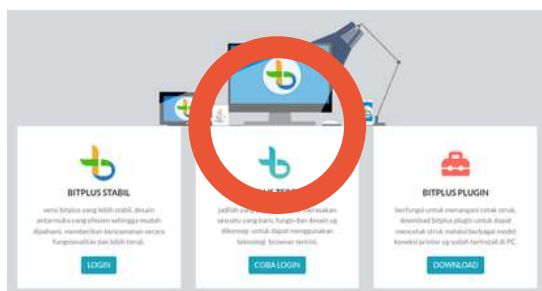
BITPLUS STABIL

versi bitplus yang lebih stabil, desain antarmuka yang efesien sehingga mudah dipahami, memberikan kenyamanan secara fungsionalitas dan lebih teruji.

LOGIN

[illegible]S TER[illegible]

jadilah yang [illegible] merasakan sesuatu yang baru, fungsi dan desain yg dikemas untuk dapat menggunakan teknologi browser terkini.

COBA LOGIN

BITPLUS PLUGIN

berfungsi untuk menangani cetak struk, download bitplus plugin untuk dapat mencetak struk melalui berbagai model koneksi printer yg sudah terinstall di PC.

DOWNLOAD